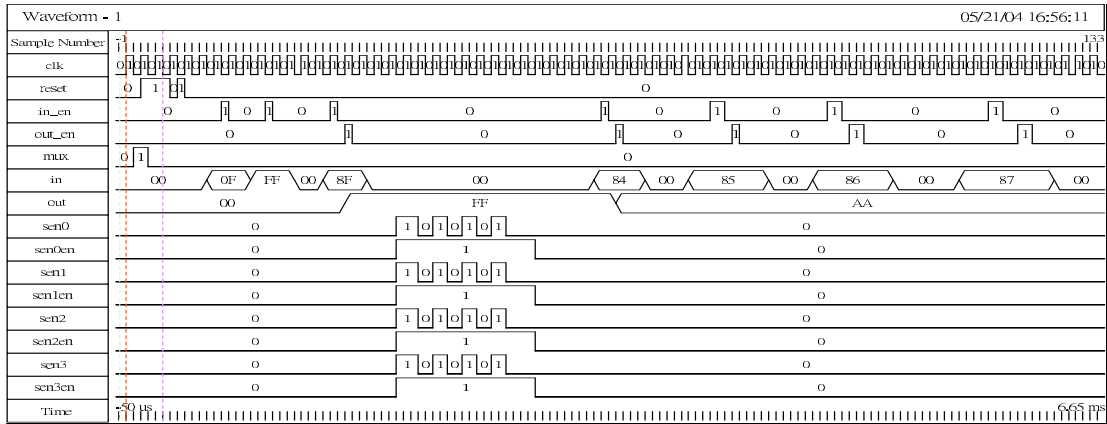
Waveform - 1 05/21/04 16:56:11

| | |
|---|---|
| Sample Number | -1 133 |
| clk | |
| reset | 0 1 0 1 0 |
| in_en | 0 1 0 1 0 1 0 1 0 1 0 1 0 1 0 |
| out_en | 0 1 0 1 0 1 0 1 0 1 0 |
| mux | 0 1 0 |
| in | 00 0F FF 00 8F 00 84 00 85 00 86 00 87 00 |
| out | 00 FF AA |
| sen0 | 0 1 0 1 0 1 0 1 0 |
| sen0en | 0 1 0 |
| sen1 | 0 1 0 1 0 1 0 1 0 |
| sen1en | 0 1 0 |
| sen2 | 0 1 0 1 0 1 0 1 0 |
| sen2en | 0 1 0 |
| sen3 | 0 1 0 1 0 1 0 1 0 |
| sen3en | 0 1 0 |
| Time | -50 us 6.65 ms |